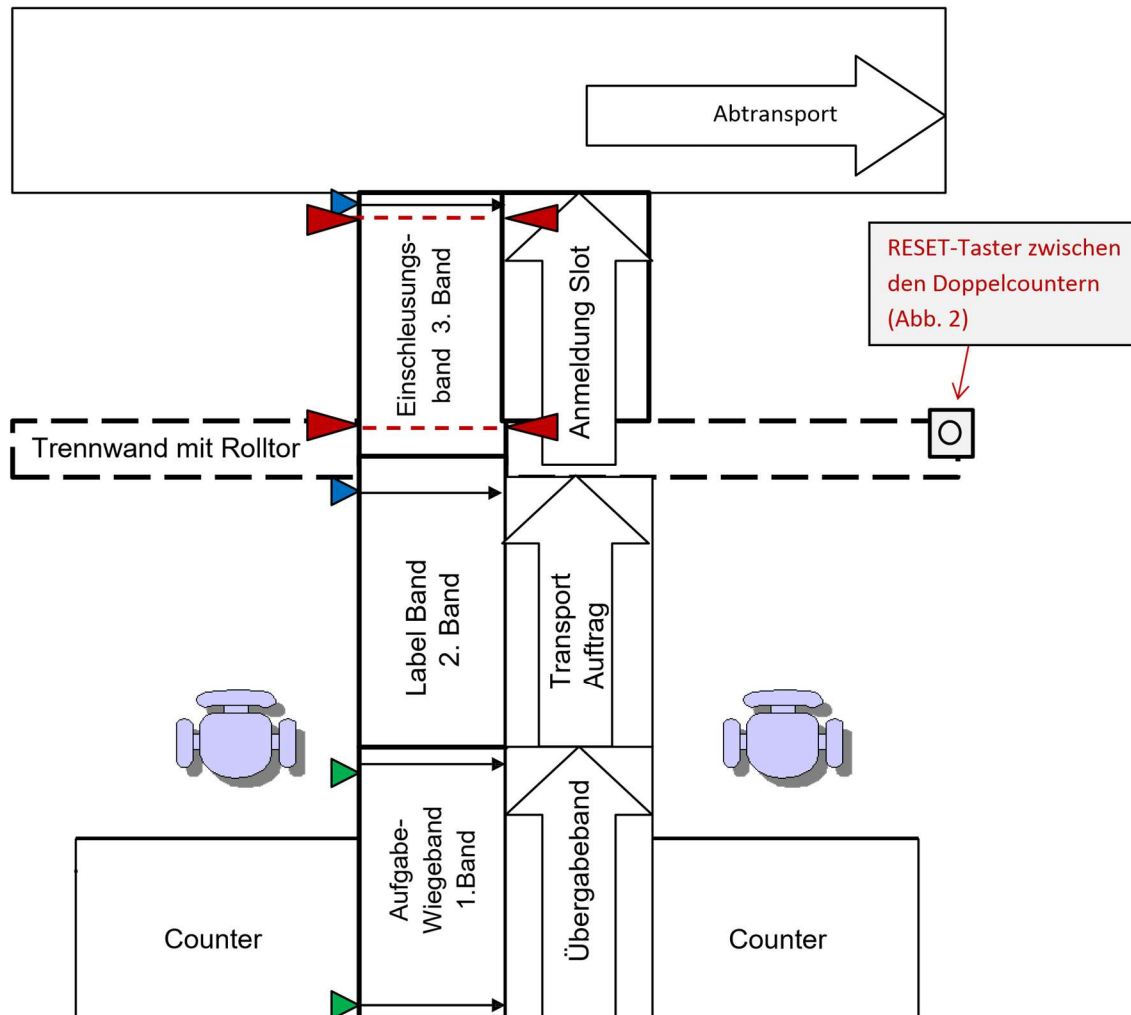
Abtransport

RESET-Taster zwischen den Doppelcountern (Abb. 2)

Einschleusungsband 3. Band

Anmeldung Slot

Trennwand mit Rolltor

Label Band 2. Band

Transport Auftrag

Aufgabe-Wiegeband 1.Band

Übergabeband

Counter

Counter